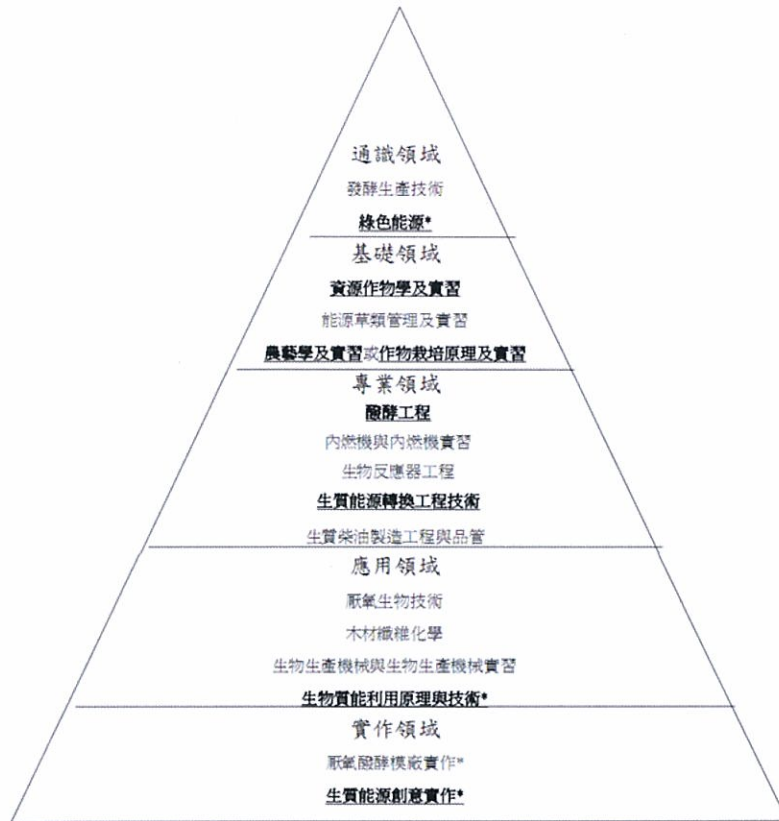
通識領域

發酵生產技術

綠色能源*

基礎領域

資源作物學及實習

能源草類管理及實習

農藝學及實習或作物栽培原理及實習

專業領域

醱酵工程

內燃機與內燃機實習

生物反應器工程

生質能源轉換工程技術

生質柴油製造工程與品管

應用領域

厭氧生物技術

木材纖維化學

生物生產機械與生物生產機械實習

生物質能利用原理與技術*

實作領域

厭氧醱酵模廠實作*

生質能源創意實作*